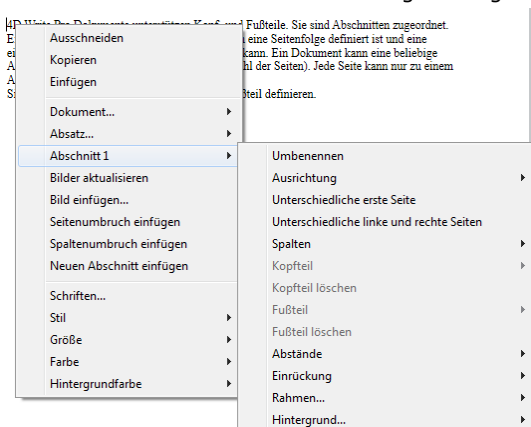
4D Write Pro Dokumente unterstützen Kopf- und Fußteile. Sie sind Abschnitten zugeordnet.
E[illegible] eine Seitenfolge definiert ist und eine
ei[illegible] kann. Ein Dokument kann eine beliebige
A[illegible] hl der Seiten). Jede Seite kann nur zu einem
A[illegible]
S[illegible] ßteil definieren.

Ausschneiden
Kopieren
Einfügen
Dokument...
Absatz...
Abschnitt 1
Bilder aktualisieren
Bild einfügen...
Seitenumbruch einfügen
Spaltenumbruch einfügen
Neuen Abschnitt einfügen
Schriften...
Stil
Größe
Farbe
Hintergrundfarbe

Umbenennen
Ausrichtung
Unterschiedliche erste Seite
Unterschiedliche linke und rechte Seiten
Spalten
Kopfteil
Kopfteil löschen
Fußteil
Fußteil löschen
Abstände
Einrückung
Rahmen...
Hintergrund...